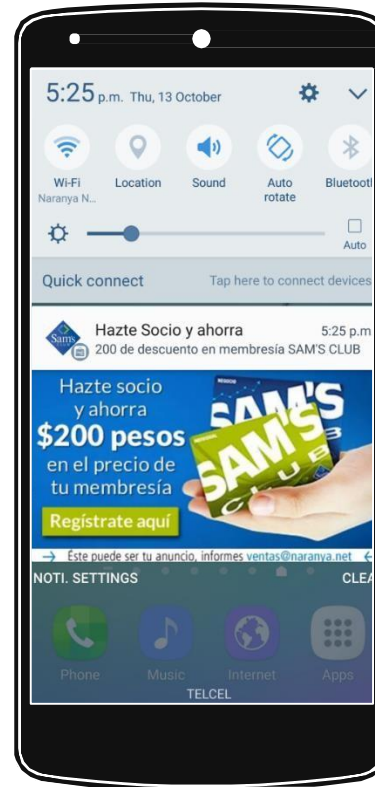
5:25 p.m. Thu, 13 October

Wi-Fi
Naranya N...

Location

Sound

Auto rotate

Bluetootl

Auto

Quick connect

Tap here to connect devices

Sams

Hazte Socio y ahorra

5:25 p.m

200 de descuento en membresía SAM'S CLUB

Hazte socio y ahorra $200 pesos en el precio de tu membresía

Regístrate aquí

SAM'S

SAM'S CLUB

→ Éste puede ser tu anuncio, informes ventas@naranya.net ←

NOTI. SETTINGS

CLEA

Phone

Music

Internet

Apps

TELCEL